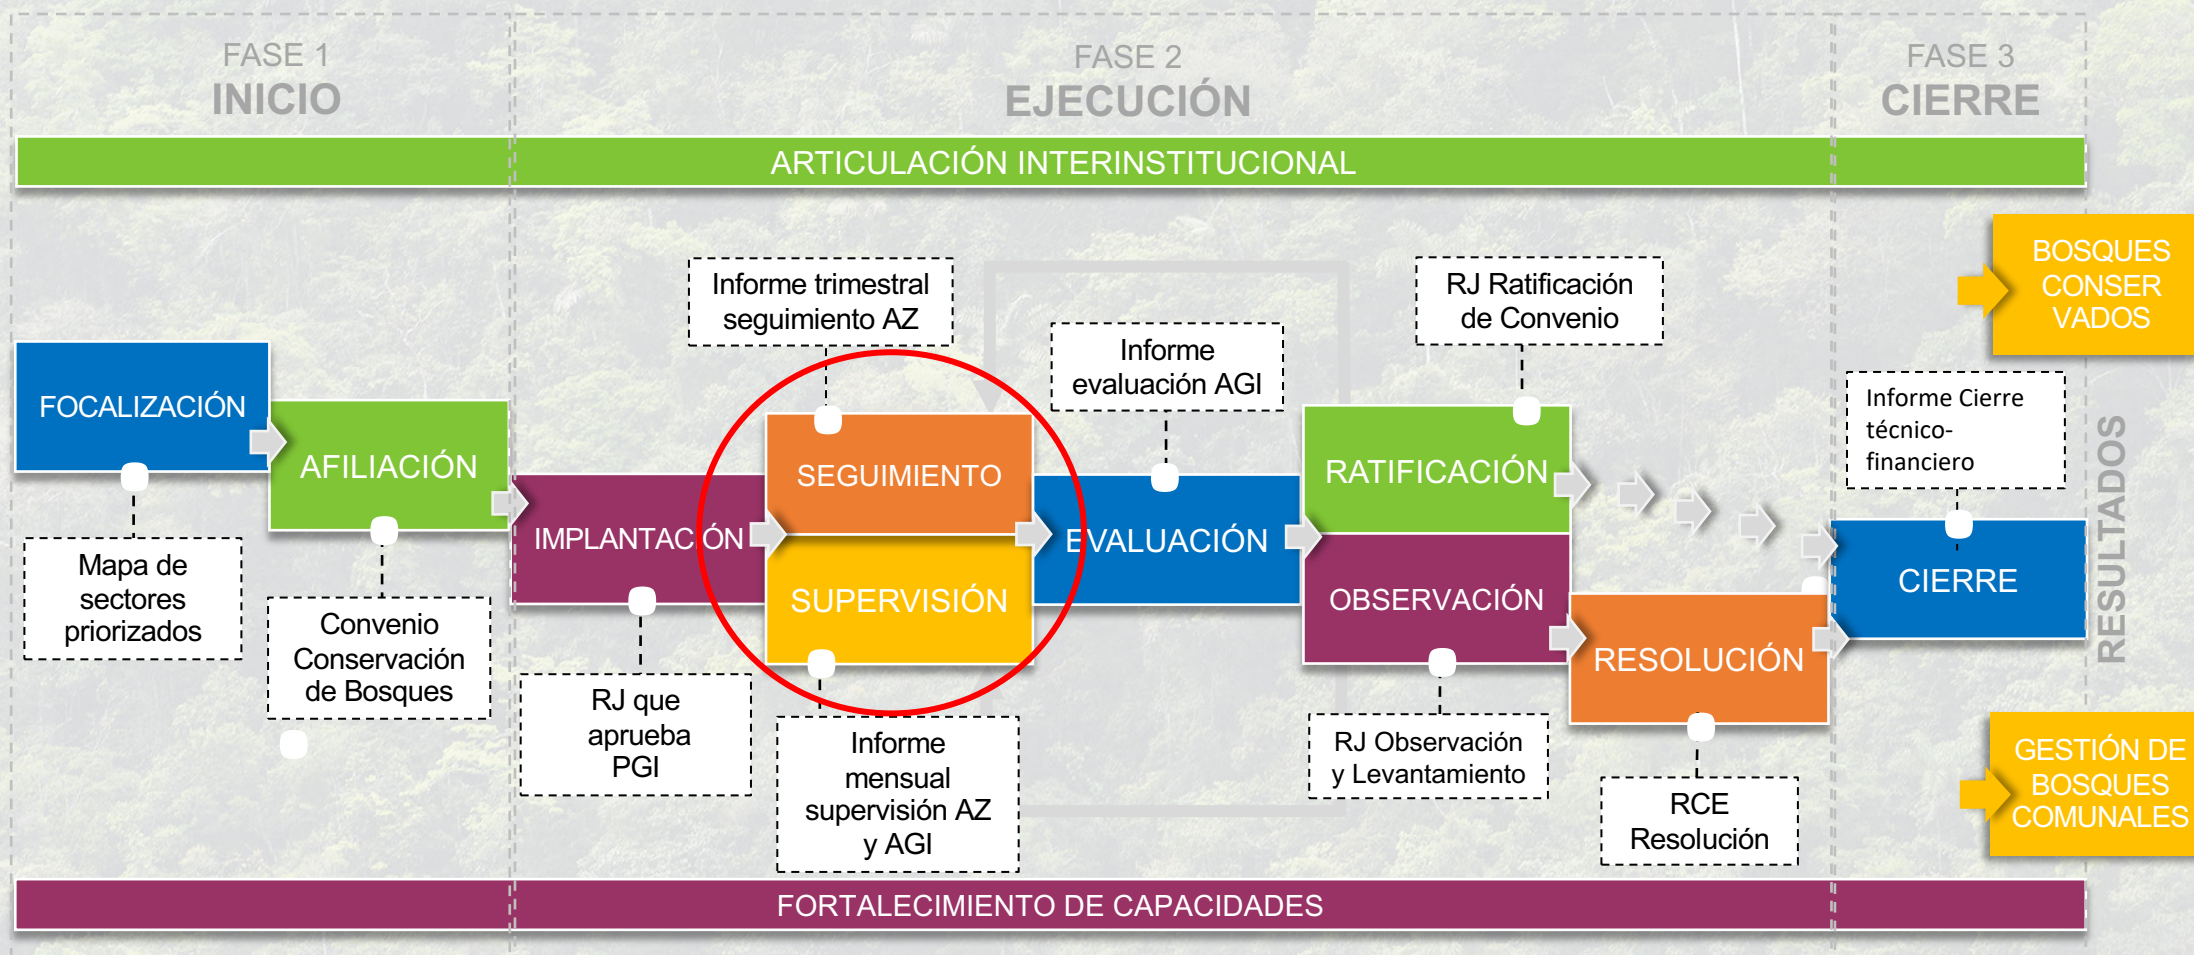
FASE 1
INICIO

FASE 2
EJECUCIÓN

FASE 3
CIERRE

ARTICULACIÓN INTERINSTITUCIONAL

FOCALIZACIÓN

AFILIACIÓN

Mapa de sectores priorizados

Convenio Conservación de Bosques

IMPLANTACIÓN

RJ que aprueba PGI

Informe trimestral seguimiento AZ

SEGUIMIENTO

SUPERVISIÓN

Informe mensual supervisión AZ y AGI

Informe evaluación AGI

EVALUACIÓN

RJ Ratificación de Convenio

RATIFICACIÓN

OBSERVACIÓN

RJ Observación y Levantamiento

RESOLUCIÓN

RCE Resolución

Informe Cierre técnico-financiero

CIERRE

RESULTADOS

BOSQUES CONSERVADOS

GESTIÓN DE BOSQUES COMUNALES

FORTALECIMIENTO DE CAPACIDADES